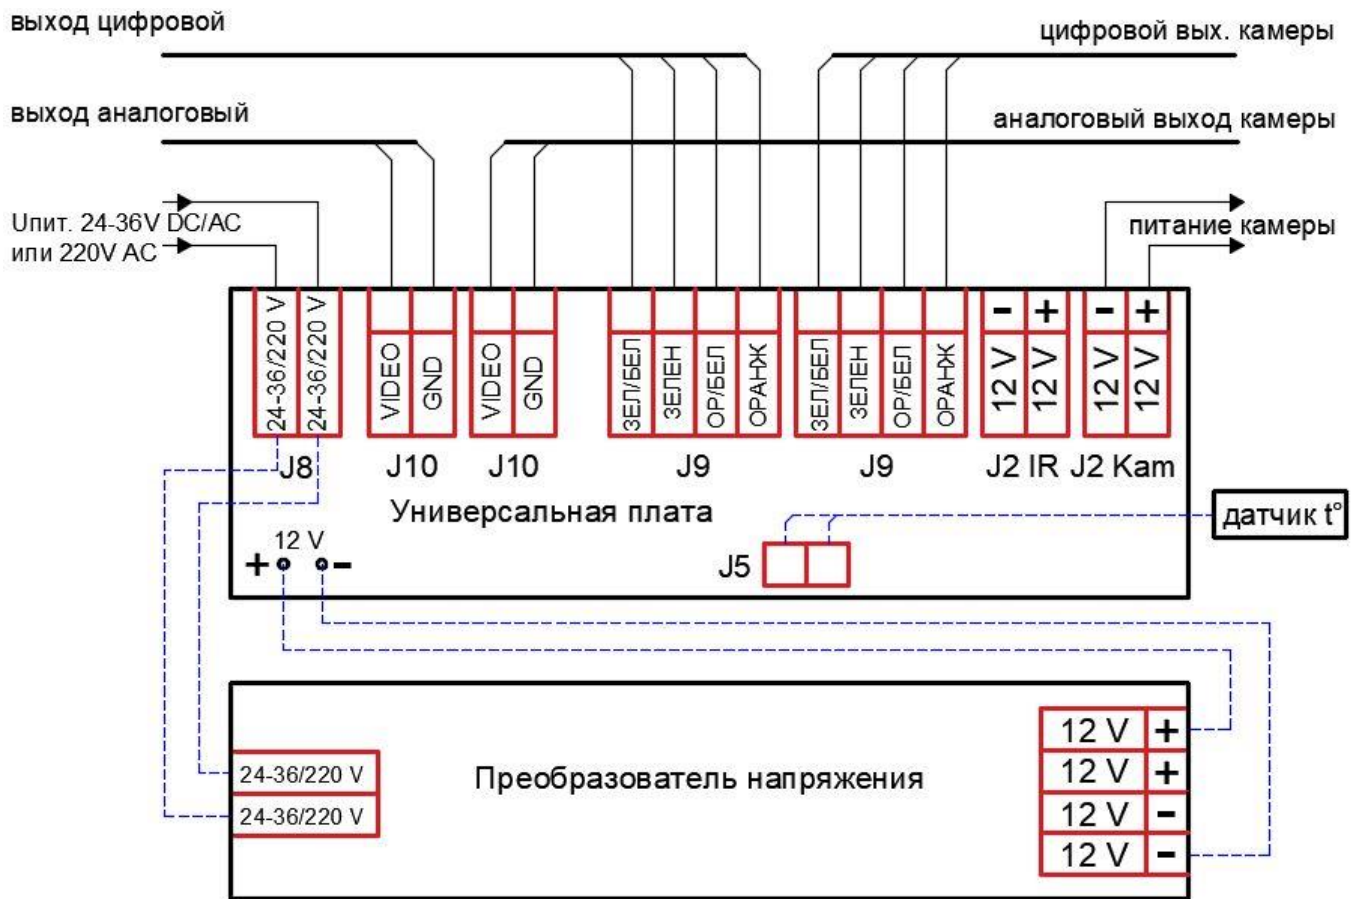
выход цифровой

цифровой вых. камеры

выход аналоговый

аналоговый выход камеры

Uпит. 24-36V DC/AC
или 220V AC

питание камеры

24-36/220 V
24-36/220 V
J8

VIDEO
GND
J10

VIDEO
GND
J10

ЗЕЛ/БЕЛ
ЗЕЛЕН
ОР/БЕЛ
ОРАНЖ
J9

ЗЕЛ/БЕЛ
ЗЕЛЕН
ОР/БЕЛ
ОРАНЖ
J9

-
+
12 V
12 V
J2 IR

-
+
12 V
12 V
J2 Kam

Универсальная плата

датчик t°

12 V
+
-

J5

24-36/220 V
24-36/220 V

Преобразователь напряжения

| 12 V | + |
|---|---|
| 12 V | + |
| 12 V | - |
| 12 V | - |